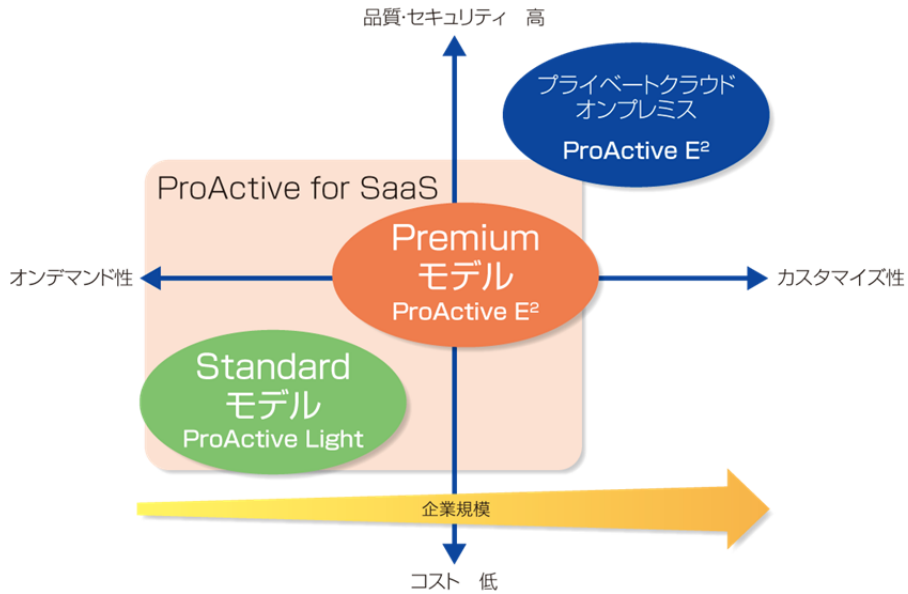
品質･セキュリティ　高

プライベートクラウド
オンプレミス
ProActive $E^2$

ProActive for SaaS

オンデマンド性

Premium
モデル
ProActive $E^2$

カスタマイズ性

Standard
モデル
ProActive Light

企業規模

コスト　低